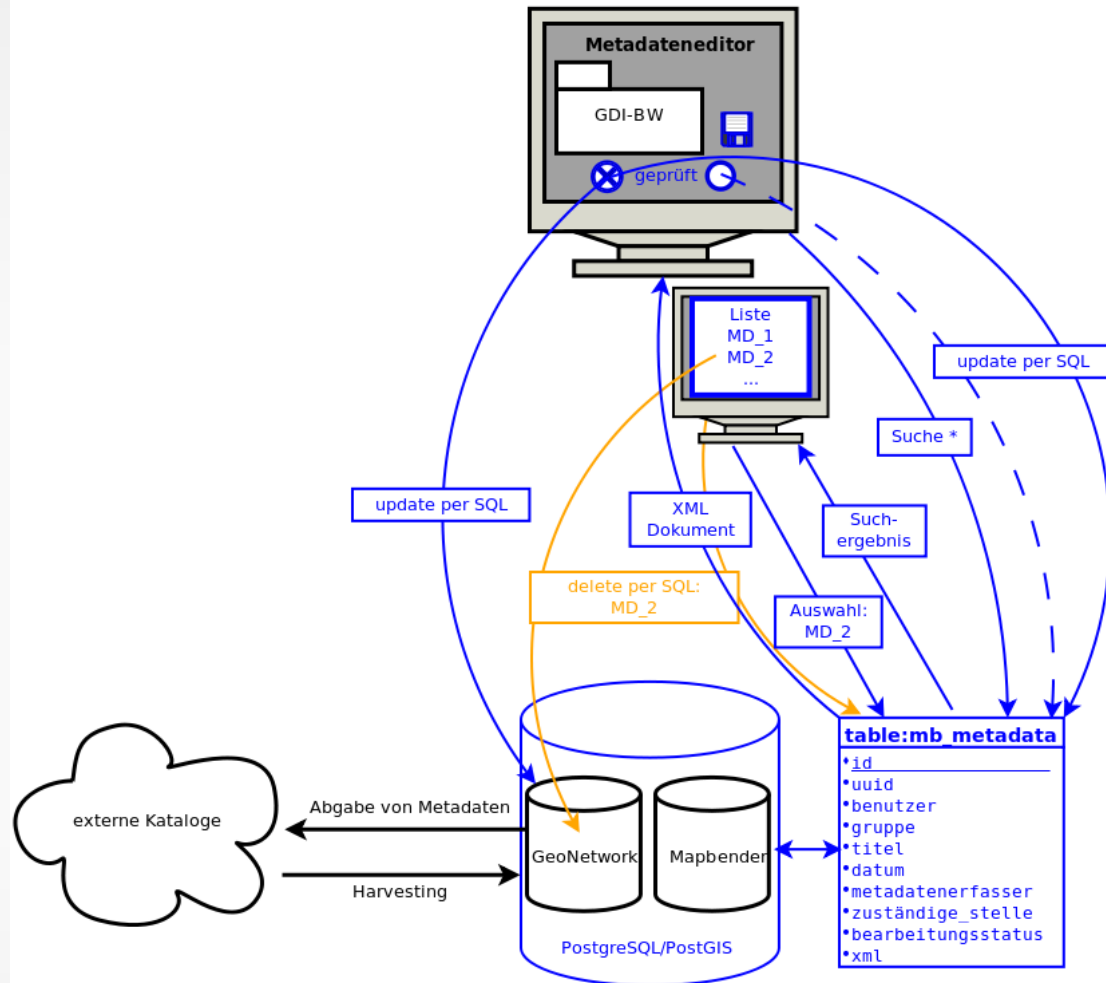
Metadateneditor

GDI-BW

geprüft

Liste
MD_1
MD_2
...

update per SQL

Suche *

update per SQL

XML
Dokument

Such-
ergebnis

delete per SQL:
MD_2

Auswahl:
MD_2

externe Kataloge

Abgabe von Metadaten

Harvesting

GeoNetwork

Mapbender

PostgreSQL/PostGIS

table:mb_metadata
•id
•uuid
•benutzer
•gruppe
•titel
•datum
•metadatenerfasser
•zuständige_stelle
•bearbeitungsstatus
•xml